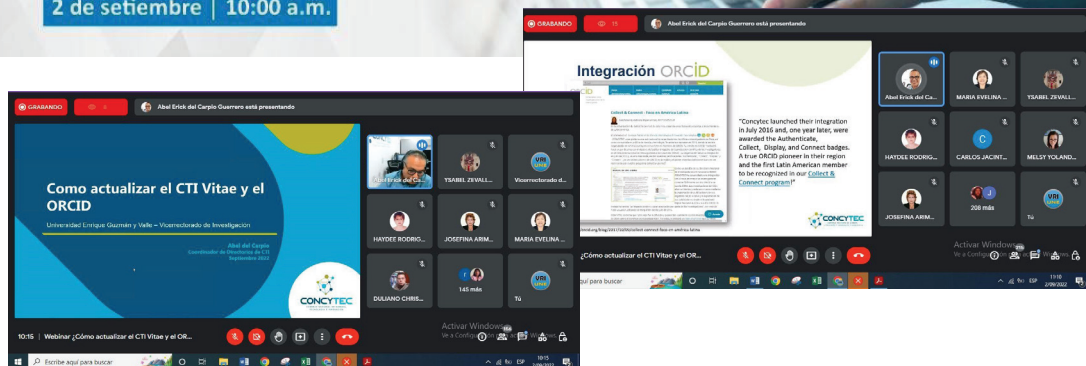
2 de setiembre | 10:00 a.m.

GRABANDO

Abel Erick del Carpio Guerrero está presentando

Integración ORCID

"Concytec launched their integration in July 2016 and, one year later, were awarded the Authenticate, Collect, Display, and Connect badges. A true ORCID pioneer in their region and the first Latin American member to be recognized in our Collect & Connect program!"

CONCYTEC

Abel Erick del Ca...

MARIA EVELINA ...

YSABEL ZEVALL...

HAYDEE RODRIG...

CARLOS JACINT...

MELSY YOLAND...

JOSEFINA ARIM...

206 más

Tú

¿Cómo actualizar el CTI Vitae y el OR...

Activar Windows

aquí para buscar

GRABANDO

Abel Erick del Carpio Guerrero está presentando

Como actualizar el CTI Vitae y el ORCID

Universidad Enrique Guzmán y Valle – Vicerrectorado de Investigación

Abel del Carpio
Coordinador de Directorio de CTI
Septiembre 2022

CONCYTEC

Abel Erick del Ca...

YSABEL ZEVALL...

Vicerrectorado d...

HAYDEE RODRIG...

JOSEFINA ARIM...

MARIA EVELINA ...

DULIANO CHRIS...

145 más

Tú

10:15 | Webinar ¿Cómo actualizar el CTI Vitae y el OR...

Activar Windows
Ve a Configuración para activar Windows.

Escribe aquí para buscar

ESP 10:15 2/09/2022